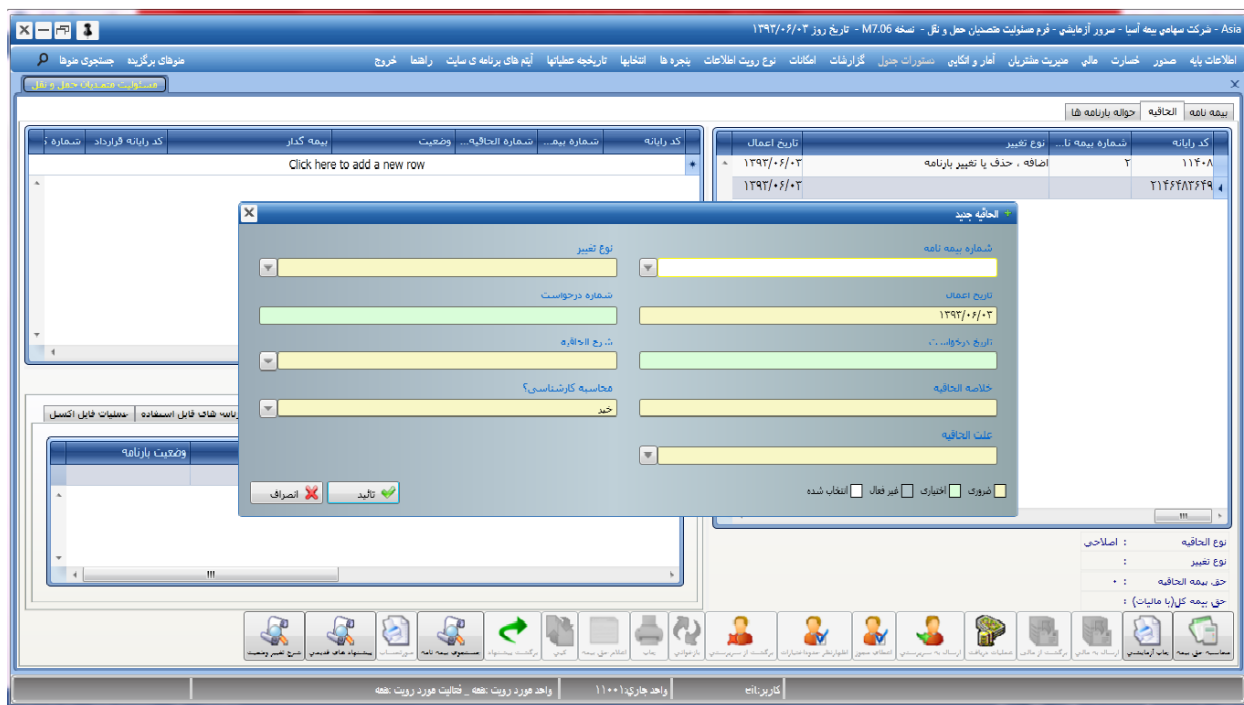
Asia - شرکت سهامي بيمه آسيا - سرور آزمايشي - فرم مسئوليت متصديان حمل و نقل - نسخه M7.06 - تاريخ روز ۱۳۹۳/۰۶/۰۳

اطلاعات پايه صدور خسارت مالي مديريت مشتريان آمار و انكاوي دستورات جدول گزارشات امكانات نوع رويت اطلاعات پنجره ها انتخابها تاريخچه عطيانها آيتم هاي برنامه ي سايت راهنما خروج

منوهاي برگزيده جستجوي منوها

مسئوليت متصديان حمل و نقل

بيمه نامه الحاقيه حواله بارنامه ها

| كد رايانه | شماره بيمه نا... | نوع تغيير | تاريخ اعمال |
|---|---|---|---|
| ۱۱۴۰۸ | ۲ | اضافه ، حذف يا تغيير بارنامه | ۱۳۹۳/۰۶/۰۳ |
| ۲۱۴۶۴۸۳۶۴۹ | | | ۱۳۹۳/۰۶/۰۲ |

| كد رايانه | شماره بيم... | شماره الحاقيه... | وضعيت | بيمه گذار | كد رايانه قرارداد | شماره |
|---|---|---|---|---|---|---|

Click here to add a new row

رايانه هاي فايل استفاده عمليات فايل اكسل

وضعيت بارنامه

الحاقيه جديد

شماره بيمه نامه

نوع تغيير

تاريخ اعمال

۱۳۹۳/۰۶/۰۳

شماره درخواست

تاريخ درخواست

شرح الحاقيه

خلاصه الحاقيه

محاسبه كارشناسي؟

خير

علت الحاقيه

ضروري اختياري غير فعال انتخاب شده

تائيد انصراف

نوع الحاقيه : اصلاحي
نوع تغيير :
حق بيمه الحاقيه : ۰
حق بيمه كل(با ماليات) :

محاسبه حق بيمه چاپ آزمايشي ارسال به مالي برگشت از مالي عمليات دريافت ارسال به سرپرستي انتقال صدور اظهارنظر صدور/عبارات برگشت از سرپرستي ارسال به سرپرستي بازخواني چاپ اعلام حق بيمه كپي برگشت پيشنهاد مشمول بيمه نامه متن انتساب پيشنهاد هاي قديمي شرح تغيير وضعيت

واحد مورد رويت :همه _ تقاليت مورد رويت :همه واحد جاري:۱۱۰۰۱ كاربر:ell